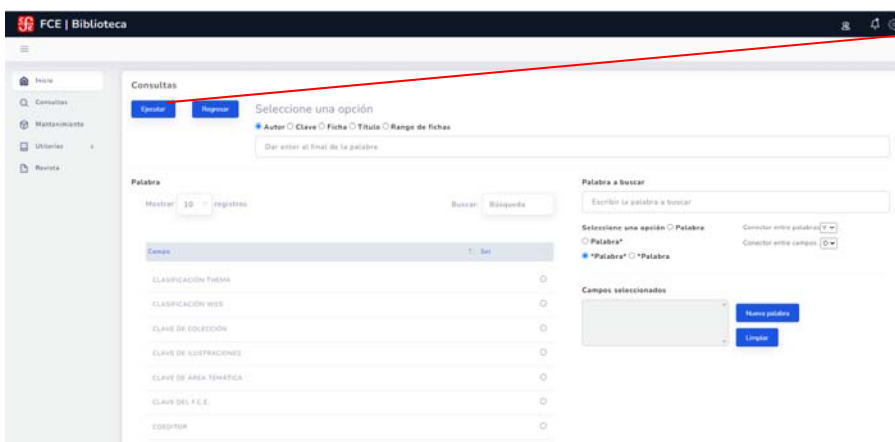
FCE | Biblioteca

Inicio
Consultas
Mantenimiento
Utilerias
Revista

Consultas

Ejecutar
Regresar
Seleccione una opción
Autor ○ Clave ○ Ficha ○ Título ○ Rango de fichas
Dar enter al final de la palabra

Palabra
Mostrar 10 registros
Buscar: Búsqueda

| Campo | Sel |
|---|---|
| CLASIFICACIÓN THEMA | ○ |
| CLASIFICACIÓN WIES | ○ |
| CLAVE DE COLECCIÓN | ○ |
| CLAVE DE ILUSTRACIONES | ○ |
| CLAVE DE ÁREA TEMÁTICA | ○ |
| CLAVE DEL F.C.E. | ○ |
| COEDITOR | ○ |

Palabra a buscar
Escribir la palabra a buscar
Seleccione una opción ○ Palabra
○ Palabra*
*Palabra* ○ *Palabra
Conector entre palabras Y
Conector entre campos O

Campos seleccionados
Nueva palabra
Limpiar